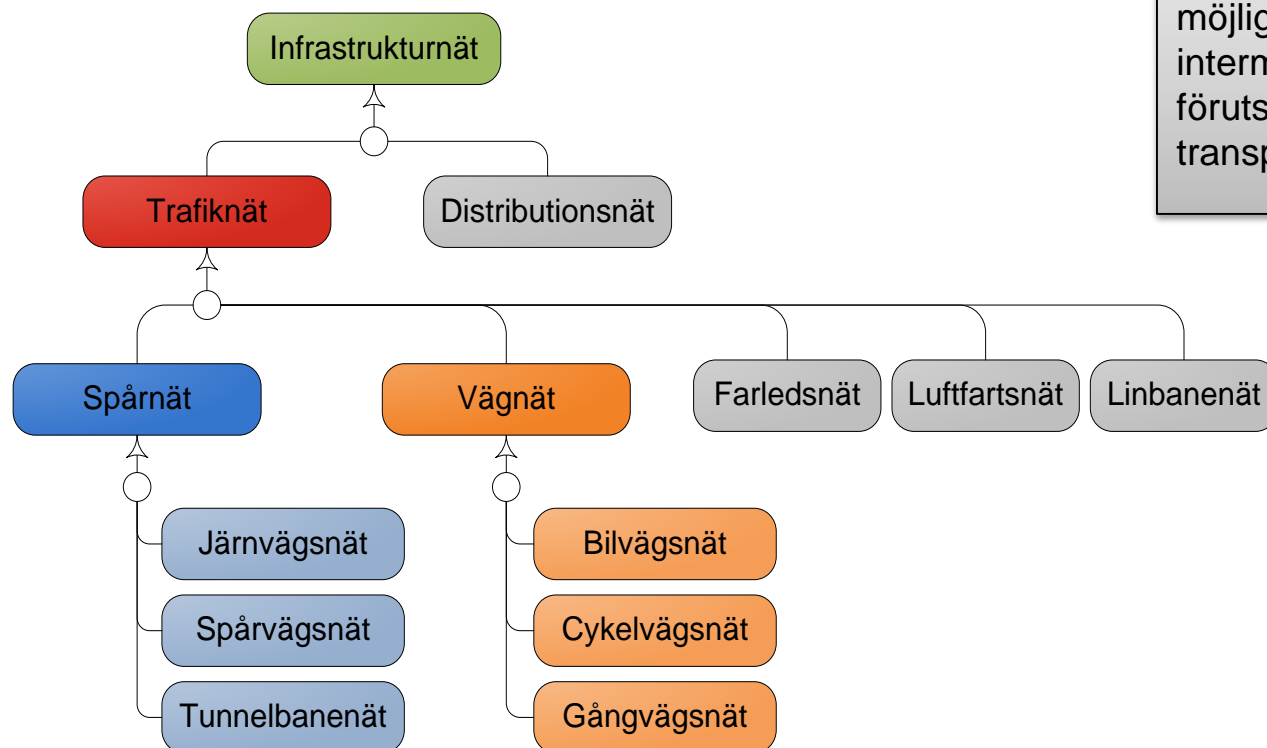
möjlig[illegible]
interm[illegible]
föruts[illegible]
transp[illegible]

Infrastrukturnät

Trafiknät

Distributionsnät

Spårnät

Vägnät

Farledsnät

Luftfartsnät

Linbanenät

Järnvägsnät

Spårvägsnät

Tunnelbanenät

Bilvägsnät

Cykelvägsnät

Gångvägsnät